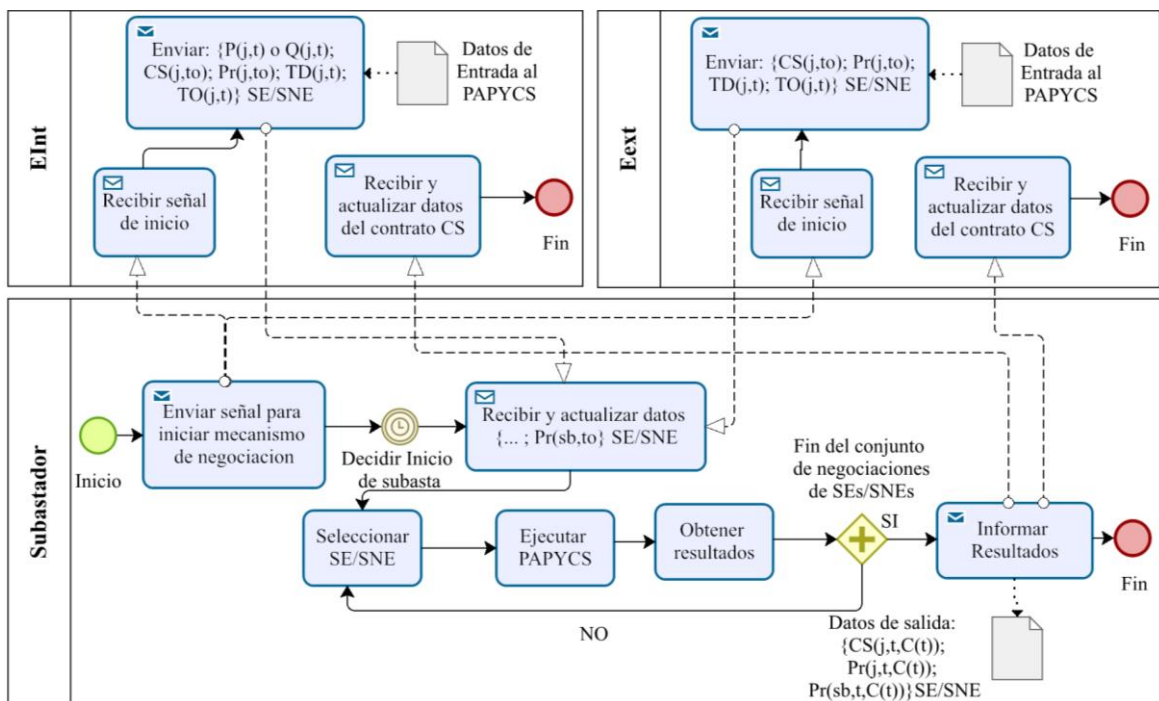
EInt

Enviar: {P(j,t) o Q(j,t); CS(j,to); Pr(j,to); TD(j,t); TO(j,t)} SE/SNE

Datos de Entrada al PAPYCS

Recibir señal de inicio

Recibir y actualizar datos del contrato CS

Fin

Eext

Enviar: {CS(j,to); Pr(j,to); TD(j,t); TO(j,t)} SE/SNE

Datos de Entrada al PAPYCS

Recibir señal de inicio

Recibir y actualizar datos del contrato CS

Fin

Subastador

Inicio

Enviar señal para iniciar mecanismo de negociacion

Decidir Inicio de subasta

Recibir y actualizar datos {... ; Pr(sb,to} SE/SNE

Fin del conjunto de negociaciones de SEs/SNEs

Seleccionar SE/SNE

Ejecutar PAPYCS

Obtener resultados

SI

Informar Resultados

Fin

NO

Datos de salida: {CS(j,t,C(t)); Pr(j,t,C(t)); Pr(sb,t,C(t))}SE/SNE